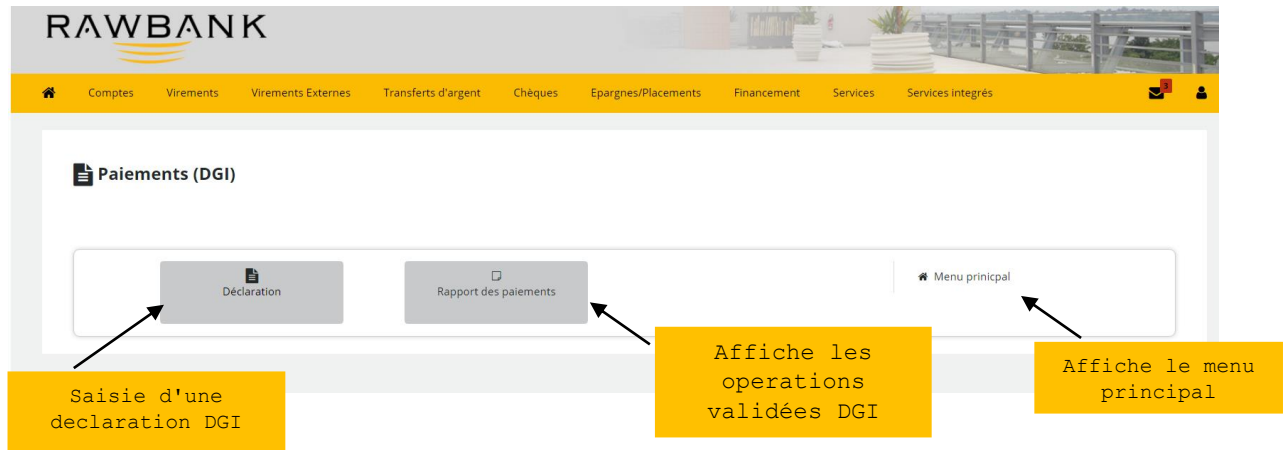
RAWBANK

Comptes Virements Virements Externes Transferts d'argent Chèques Epargnes/Placements Financement Services Services integrés

3

Paiements (DGI)

Déclaration

Rapport des paiements

Menu prinicpal

Saisie d'une declaration DGI

Affiche les operations validées DGI

Affiche le menu principal